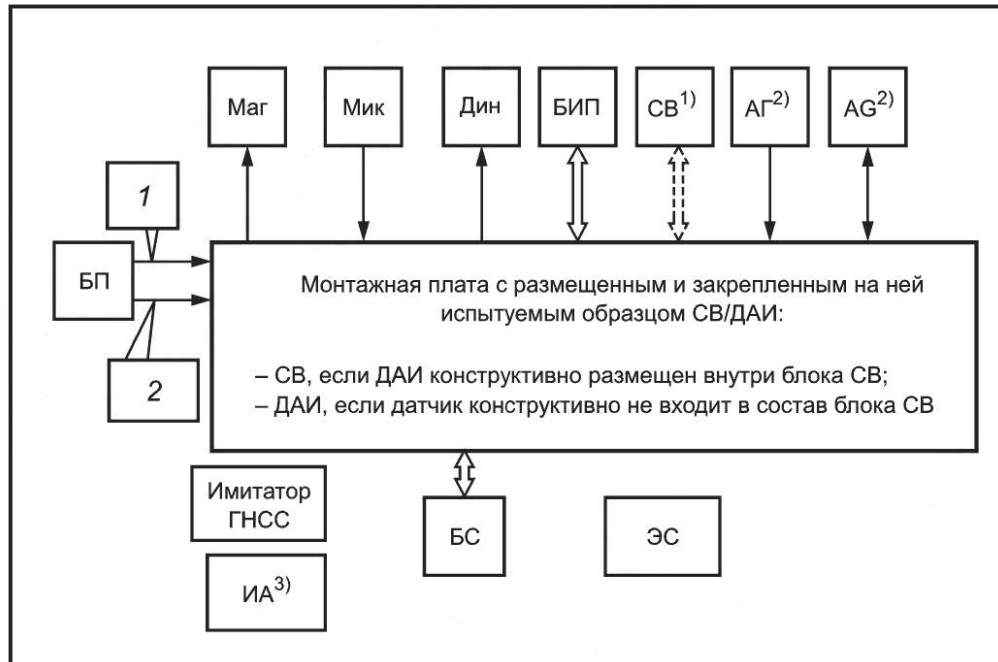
Маг

Мик

Дин

БИП

СВ$^{1)}$

АГ$^{2)}$

AG$^{2)}$

1

БП

2

Монтажная плата с размещенным и закрепленным на ней испытуемым образцом СВ/ДАИ:

– СВ, если ДАИ конструктивно размещен внутри блока СВ;
– ДАИ, если датчик конструктивно не входит в состав блока СВ

Имитатор ГНСС

ИА$^{3)}$

БС

ЭС